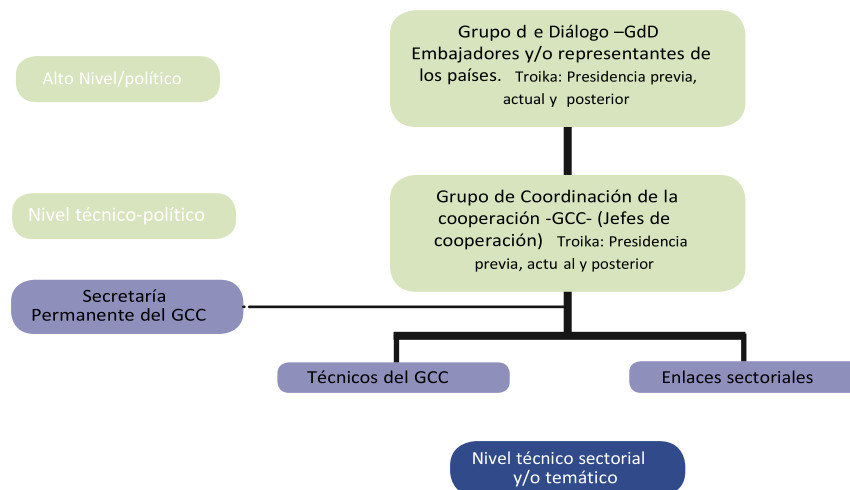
Grupo d e Diálogo –GdD Embajadores y/o representantes de los países. Troika: Presidencia previa, actual y posterior

Alto Nivel/político

Nivel técnico-político

Grupo de Coordinación de la cooperación -GCC- (Jefes de cooperación) Troika: Presidencia previa, actu al y posterior

Secretaría Permanente del GCC

Técnicos del GCC

Enlaces sectoriales

Nivel técnico sectorial y/o temático